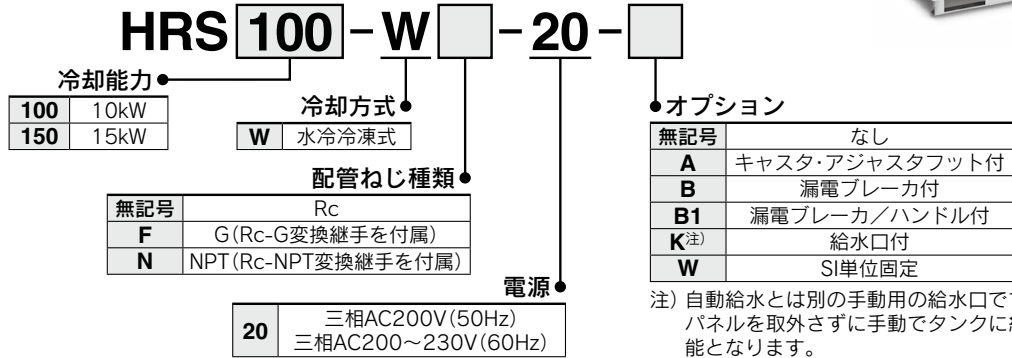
HRS 100 - W [ ] - 20 - [ ]

冷却能力

| 100 | 10kW |
|---|---|
| 150 | 15kW |

冷却方式

| W | 水冷冷凍式 |
|---|---|

配管ねじ種類

| 無記号 | Rc |
|---|---|
| F | G(Rc-G変換継手を付属) |
| N | NPT(Rc-NPT変換継手を付属) |

電源

| 20 | 三相AC200V(50Hz) 三相AC200〜230V(60Hz) |
|---|---|

オプション

| 無記号 | なし |
|---|---|
| A | キャスタ·アジャスタフット付 |
| B | 漏電ブレーカ付 |
| B1 | 漏電ブレーカ/ハンドル付 |
| K注) | 給水口付 |
| W | SI単位固定 |

注) 自動給水とは別の手動用の給水口で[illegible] パネルを取外さずに手動でタンクに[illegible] 能となります。